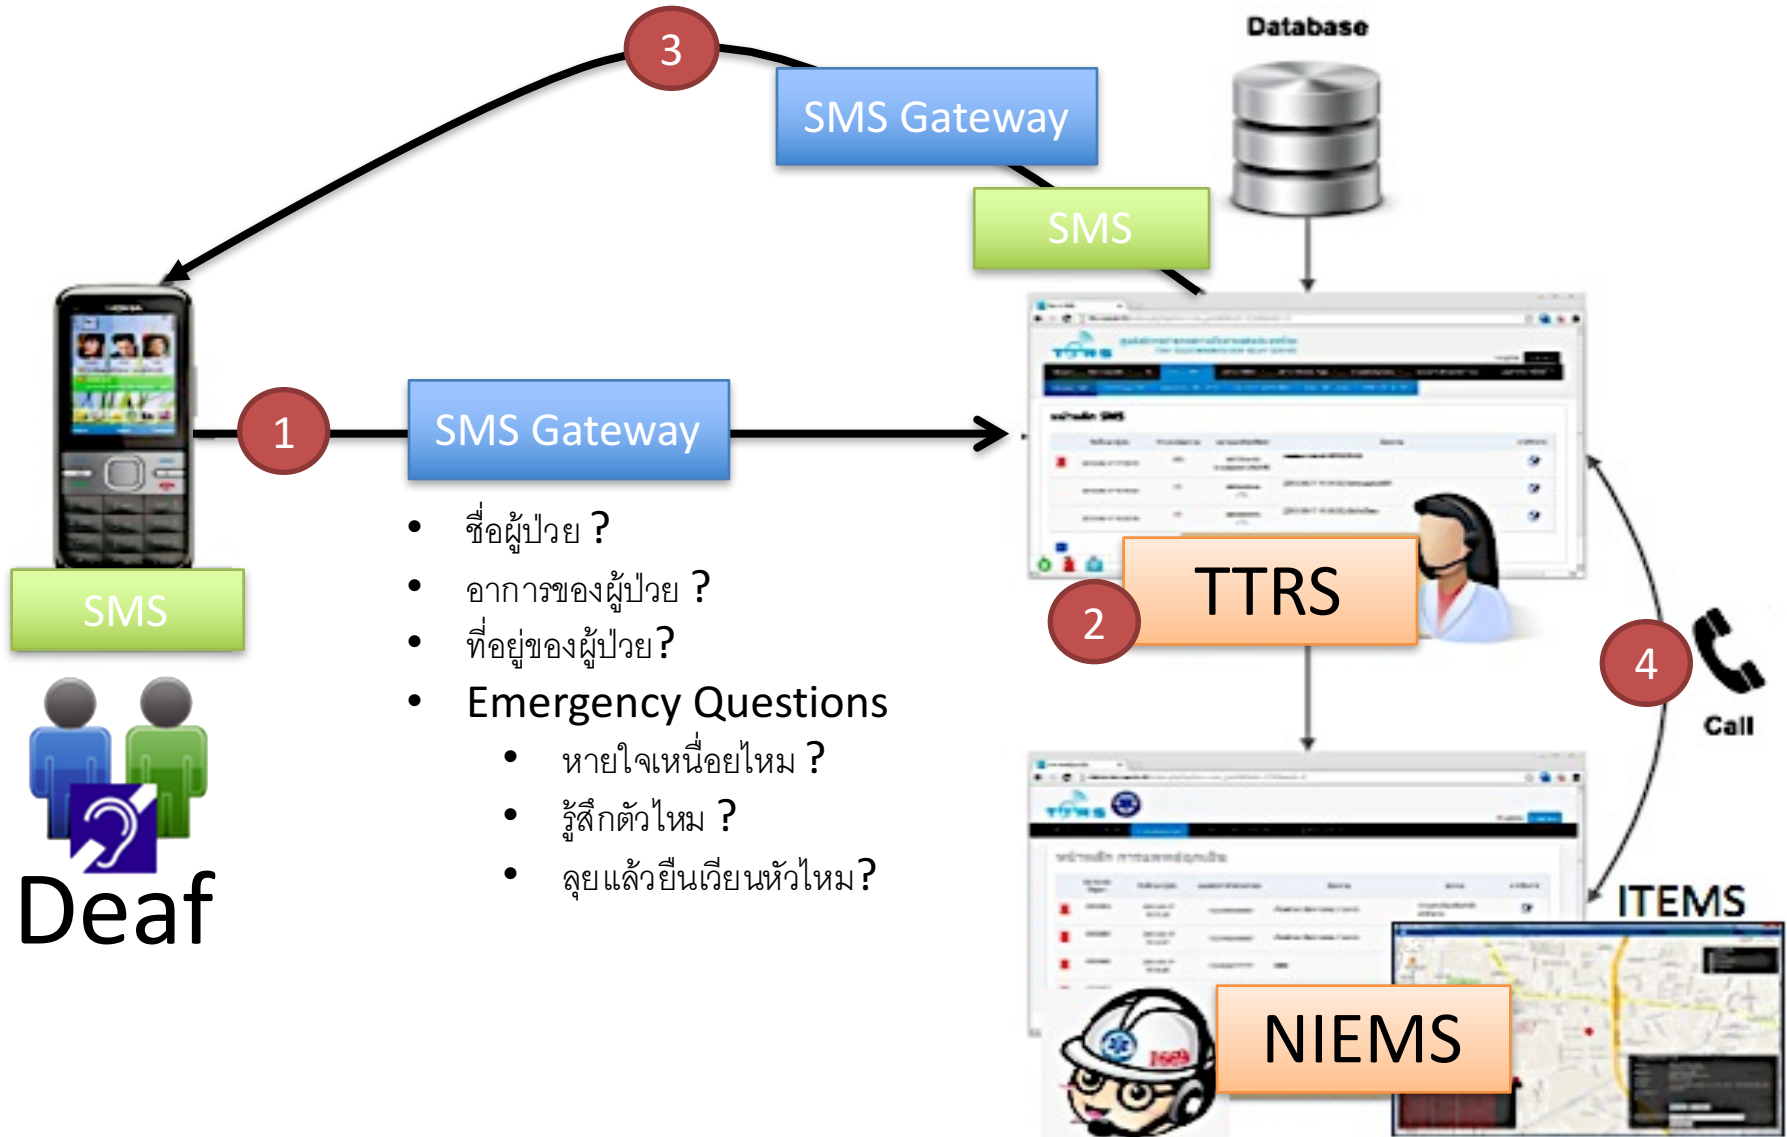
3

Database

SMS Gateway

SMS

1

SMS Gateway

SMS

- ชื่อผู้ป่วย ?
- อาการของผู้ป่วย ?
- ที่อยู่ของผู้ป่วย?
- Emergency Questions
  - หายใจเหนื่อยไหม ?
  - รู้สึกตัวไหม ?
  - ลุยแล้วยืนเวียนหัวไหม?

Deaf

TTRS

2

4

Call

ITEMS

NIEMS